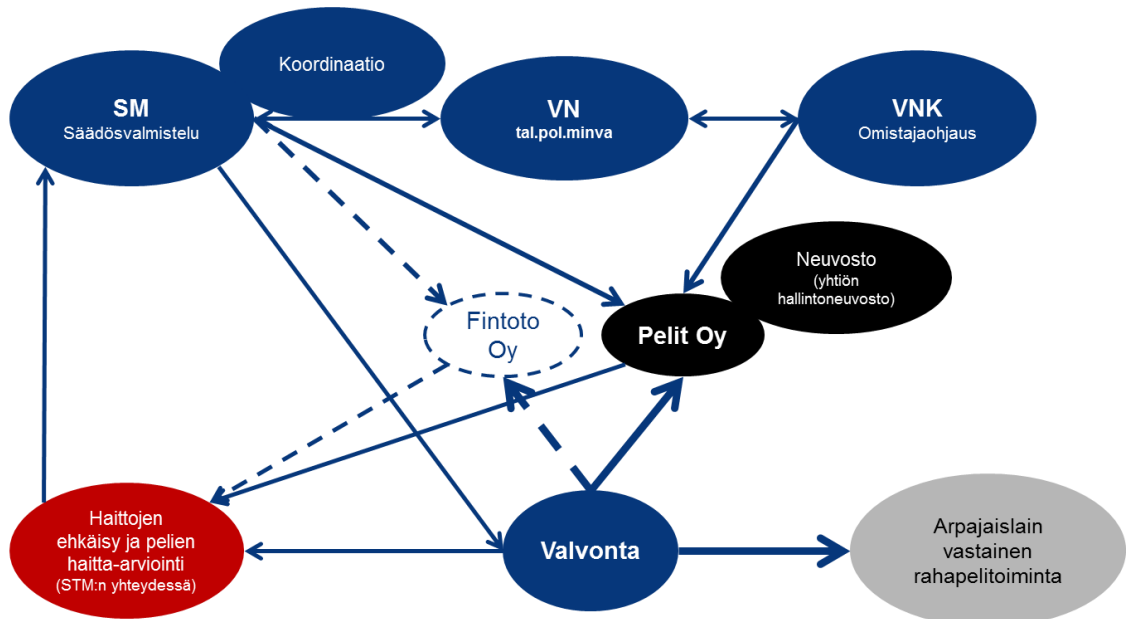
Koordinaatio

SM
Säädösvalmistelu

VN
tal.pol.minva

VNK
Omistajaohjaus

Neuvosto
(yhtiön hallintoneuvosto)

Fintoto Oy

Pelit Oy

Haittojen ehkäisy ja pelien haitta-arviointi
(STM:n yhteydessä)

Valvonta

Arpajaislain vastainen rahapelitoiminta